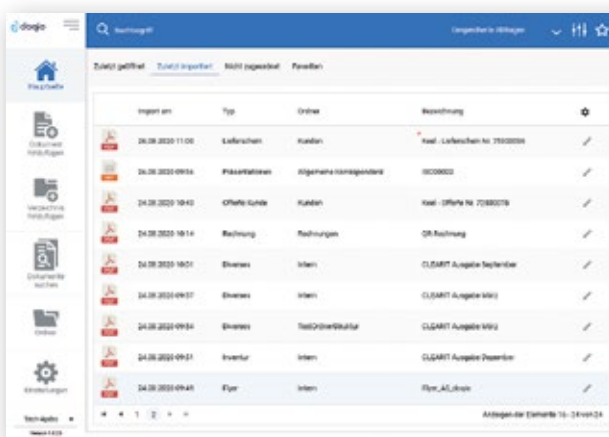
docjo

Suchbegriff

Angemeldet als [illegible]

Hauptseite

Dokument hinzufügen

Verzeichnis hinzufügen

Dokumente suchen

Ordner

Einstellungen

Zuletzt geöffnet | Zuletzt importiert | Nicht zugeordnet | Favoriten

| | Import am | Typ | Ordner | Bezeichnung | |
|---|---|---|---|---|---|
| | 26.08.2020 11:06 | Lieferschein | Kunden | Kaal - Lieferschein Nr. 75000064 | |
| | 26.08.2020 09:56 | Präsentationen | Allgemeine Korrespondenz | ISO09002 | |
| | 26.08.2020 10:43 | Offerte Kunde | Kunden | Kaal - Offerte Nr. 70880078 | |
| | 26.08.2020 10:14 | Rechnung | Rechnungen | QR-Rechnung | |
| | 24.08.2020 10:01 | Diverses | Intern | CLEARIT Ausgabe September | |
| | 24.08.2020 09:57 | Diverses | Intern | CLEARIT Ausgabe März | |
| | 24.08.2020 09:54 | Diverses | TestOrdnerStruktur | CLEARIT Ausgabe März | |
| | 24.08.2020 09:51 | Inventur | Intern | CLEARIT Ausgabe Dezember | |
| | 24.08.2020 09:49 | Flyer | Intern | Flyer_A5_docjo | |

1 2

Anzeigen der Elemente 16 - 24 von 24